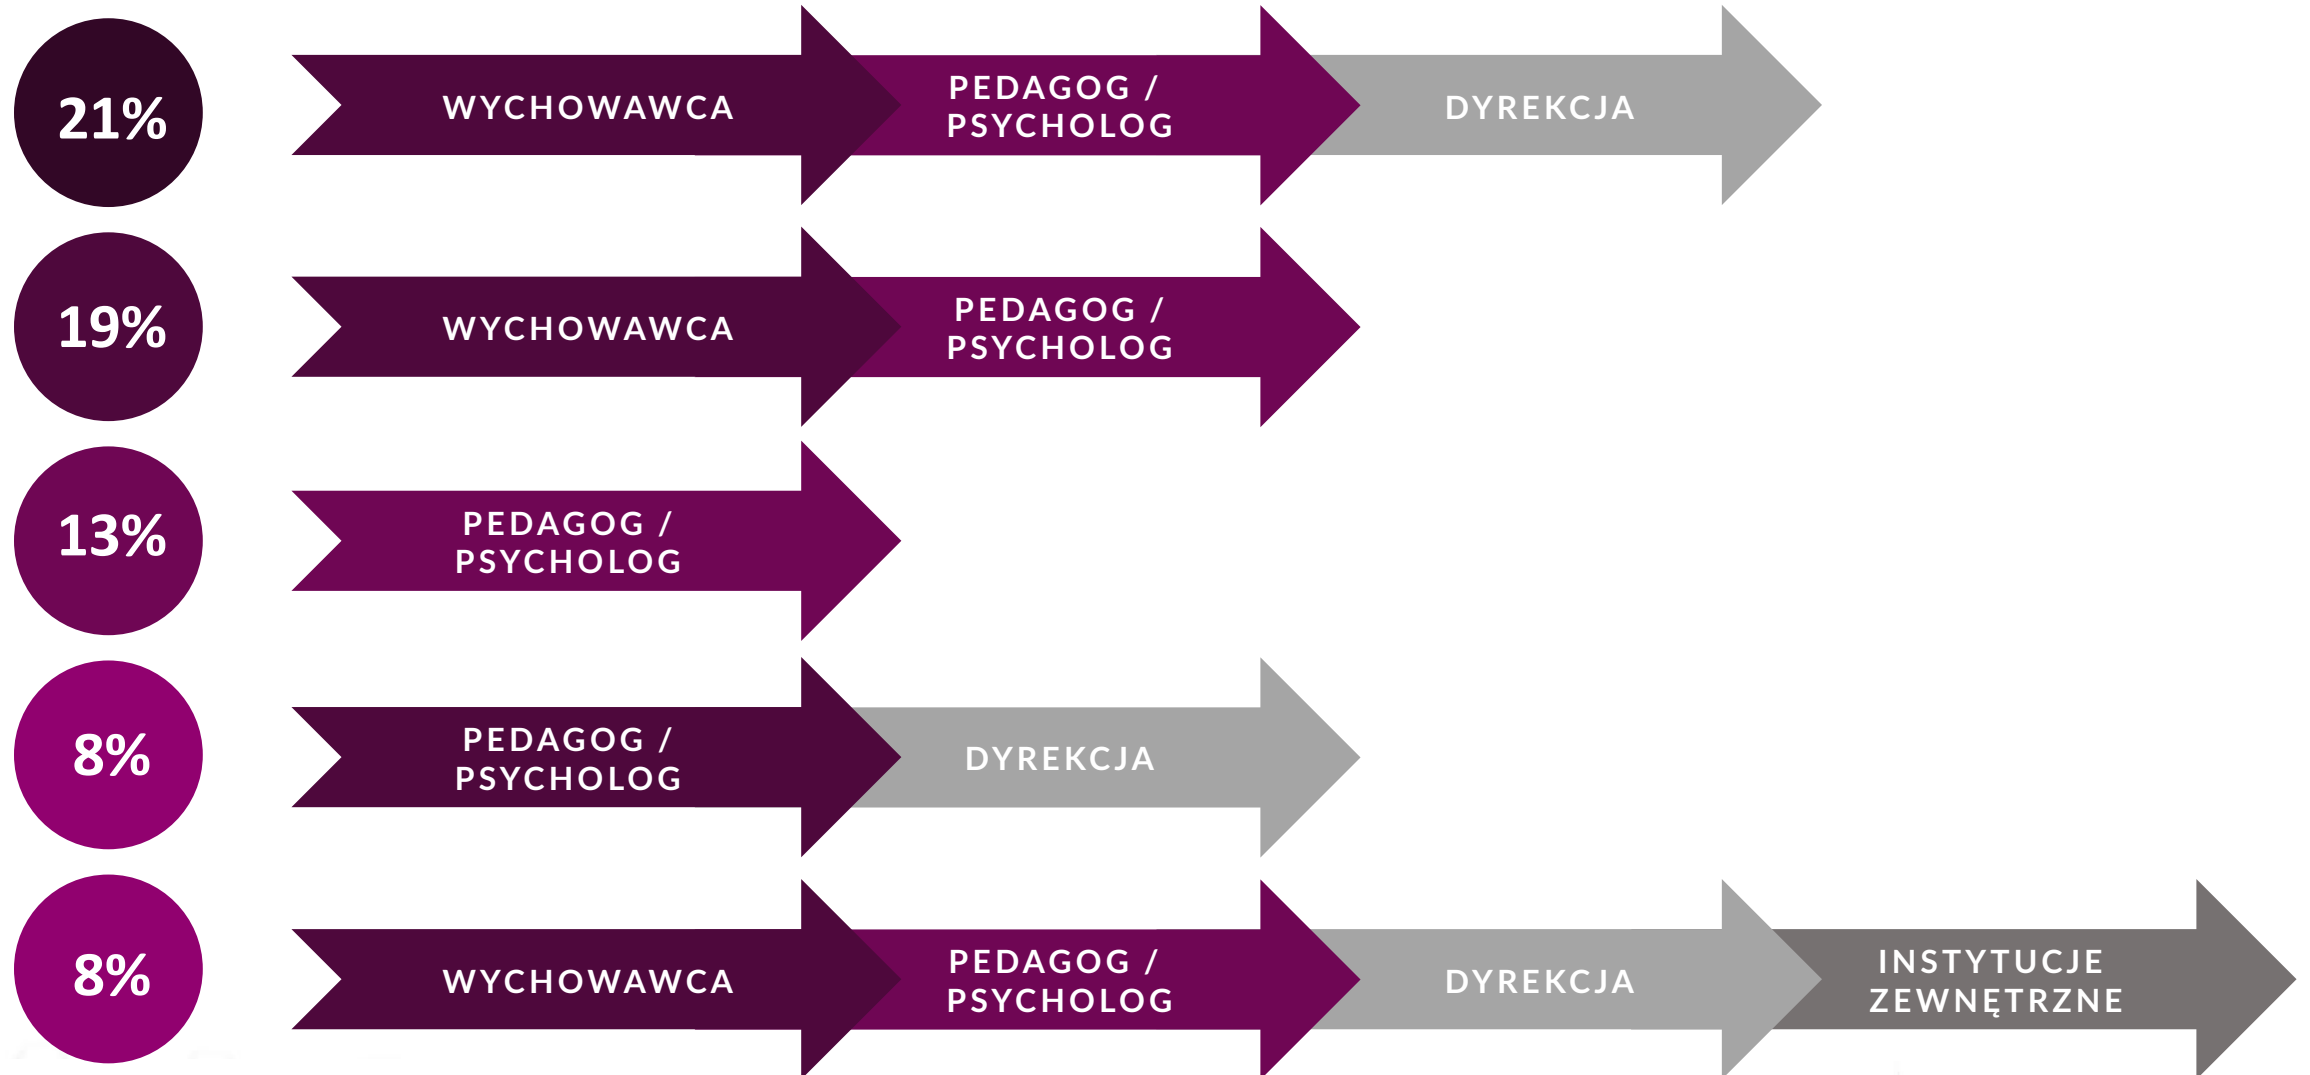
21%
WYCHOWAWCA
PEDAGOG / PSYCHOLOG
DYREKCJA

19%
WYCHOWAWCA
PEDAGOG / PSYCHOLOG

13%
PEDAGOG / PSYCHOLOG

8%
PEDAGOG / PSYCHOLOG
DYREKCJA

8%
WYCHOWAWCA
PEDAGOG / PSYCHOLOG
DYREKCJA
INSTYTUCJE ZEWNĘTRZNE